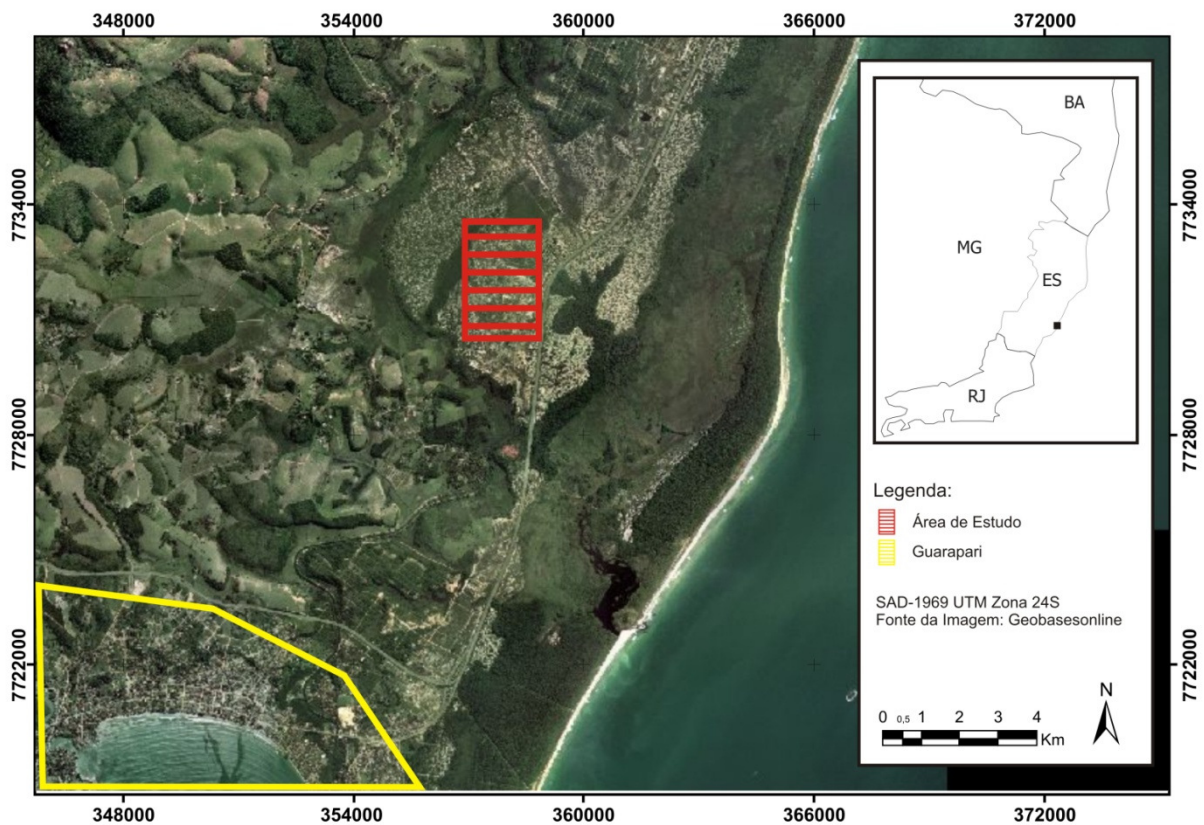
348000 354000 360000 366000 372000

7734000 7728000 7722000

BA

MG

ES

RJ

Legenda:

Área de Estudo

Guarapari

SAD-1969 UTM Zona 24S
Fonte da Imagem: Geobasesonline

N

0 0,5 1 2 3 4
Km

348000 354000 360000 366000 372000

7734000 7728000 7722000